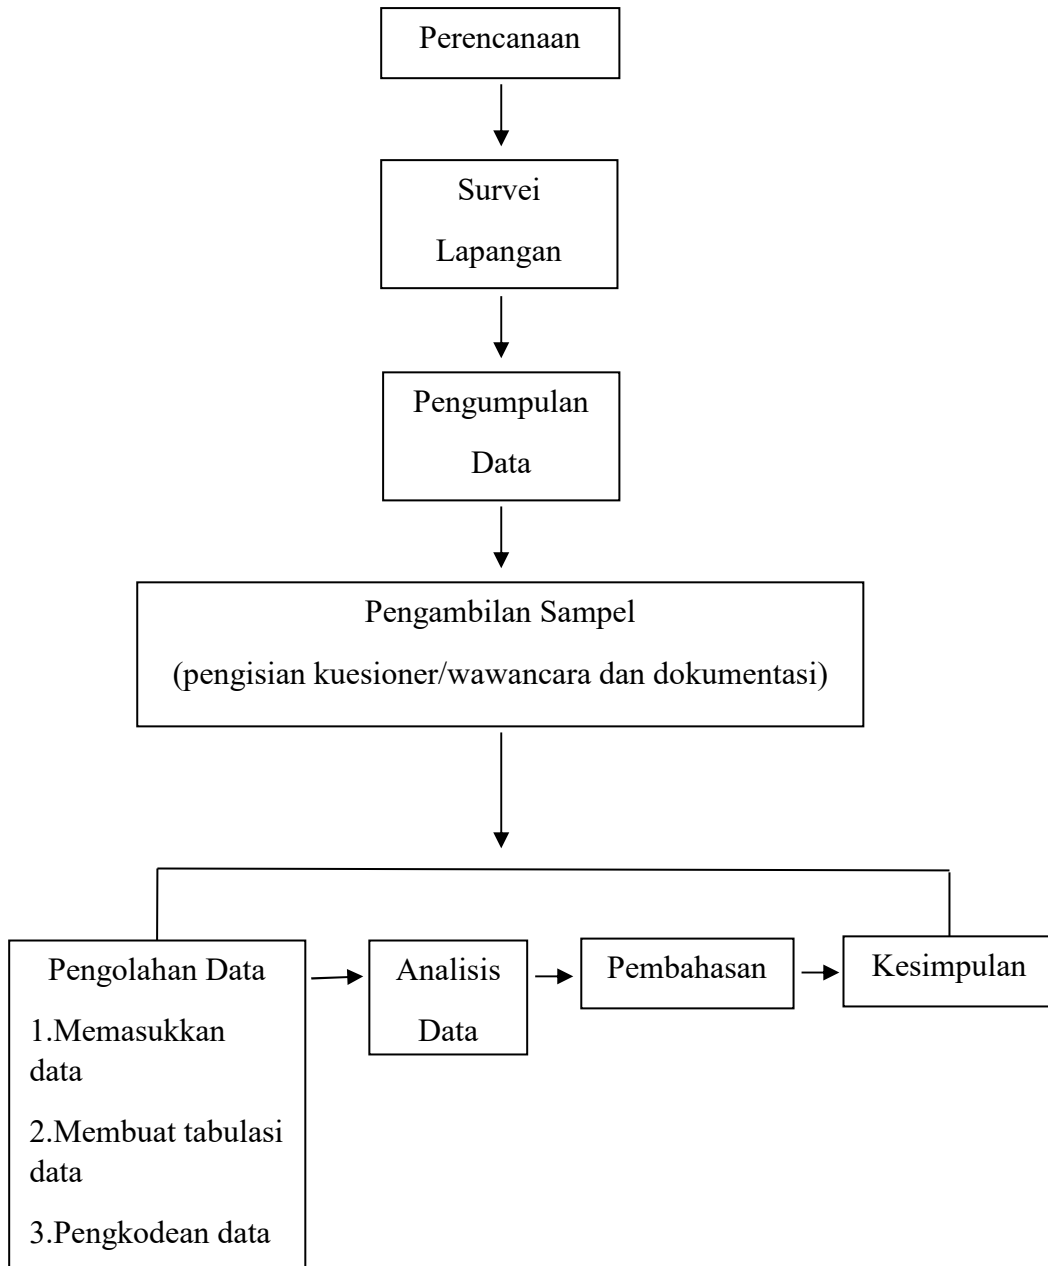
Perencanaan

Survei Lapangan

Pengumpulan Data

Pengambilan Sampel
(pengisian kuesioner/wawancara dan dokumentasi)

Pengolahan Data
1.Memasukkan data
2.Membuat tabulasi data
3.Pengkodean data

Analisis Data

Pembahasan

Kesimpulan